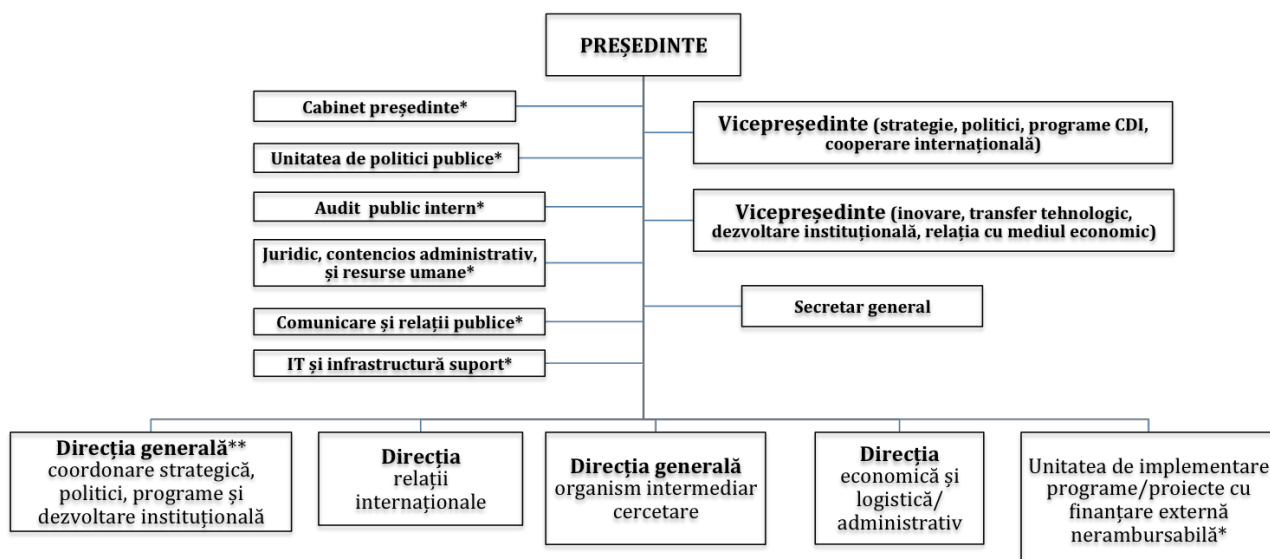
PREȘEDINTE

Cabinet președinte*

Unitatea de politici publice*

Audit public intern*

Juridic, contencios administrativ, și resurse umane*

Comunicare și relații publice*

IT și infrastructură suport*

Vicepreședinte (strategie, politici, programe CDI, cooperare internațională)

Vicepreședinte (inovare, transfer tehnologic, dezvoltare instituțională, relația cu mediul economic)

Secretar general

Direcția generală** coordonare strategică, politici, programe și dezvoltare instituțională

Direcția relații internaționale

Direcția generală organism intermediar cercetare

Direcția economică și logistică/ administrativ

Unitatea de implementare programe/proiecte cu finanțare externă nerambursabilă*